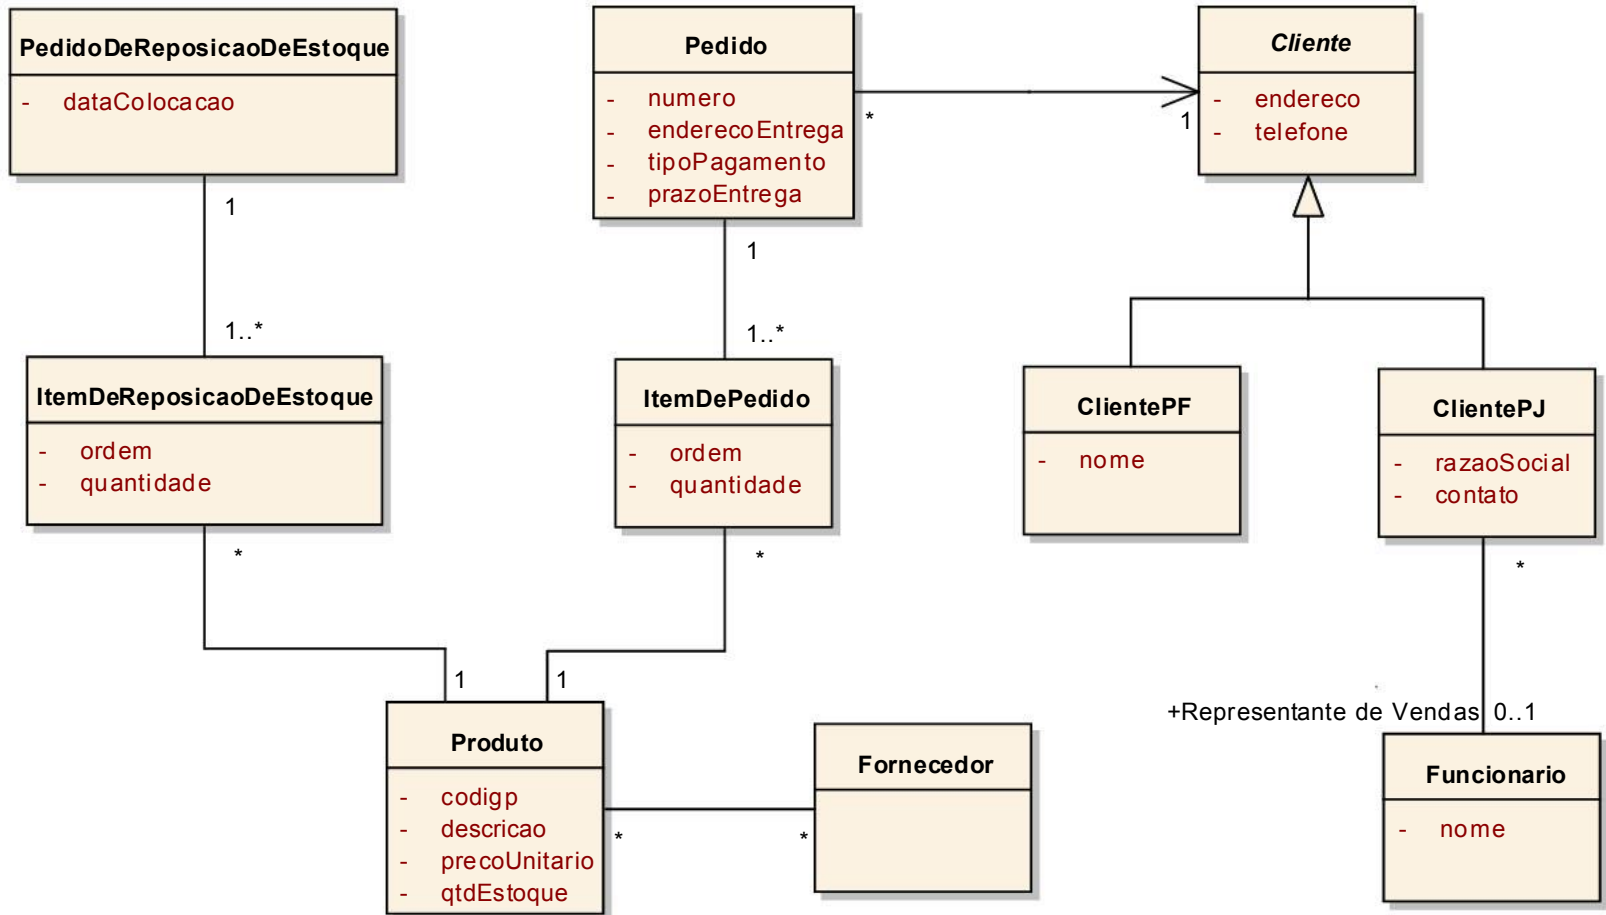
PedidoDeReposicaoDeEstoque

- dataColocacao

Pedido

- numero
- enderecoEntrega
- tipoPagamento
- prazoEntrega

Cliente

- endereco
- telefone

*

1

1

1..*

1

1..*

ItemDeReposicaoDeEstoque

- ordem
- quantidade

ItemDePedido

- ordem
- quantidade

ClientePF

- nome

ClientePJ

- razaoSocial
- contato

*

*

*

1

1

+Representante de Vendas 0..1

Produto

- codigp
- descricao
- precoUnitario
- qtdEstoque

Fornecedor

*

*

Funcionario

- nome